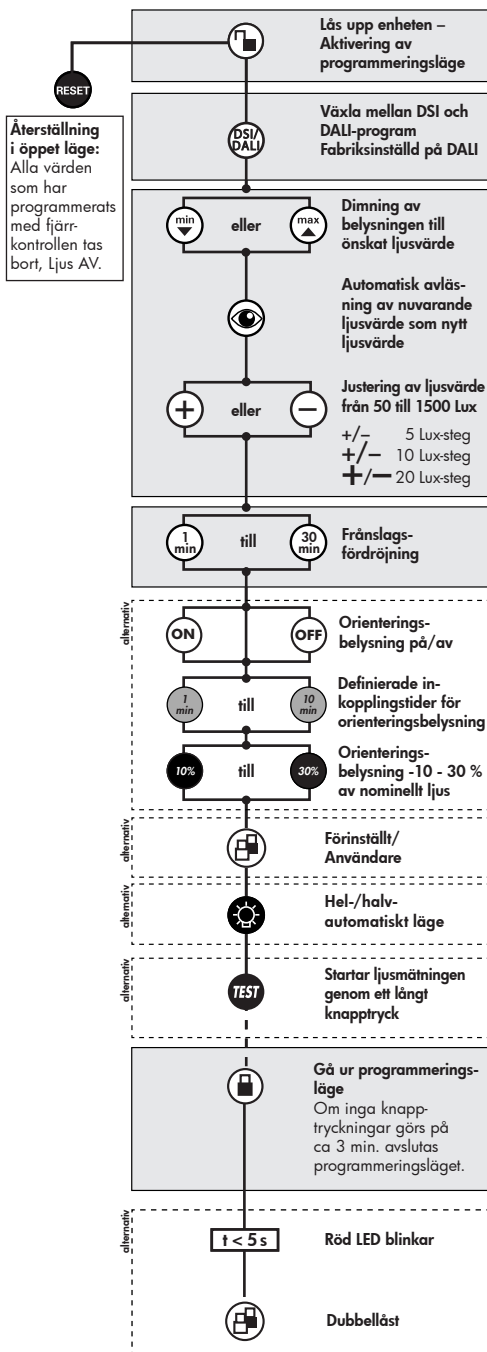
RESET

Återställning i öppet läge: Alla värden som har programmerats med fjärrkontrollen tas bort, Ljus AV.

Lås upp enheten – Aktivering av programmeringsläge

DSI/DALI

Växla mellan DSI och DALI-program Fabriksinställd på DALI

min eller max

Dimning av belysningen till önskat ljusvärde

Automatisk avläsning av nuvarande ljusvärde som nytt ljusvärde

+ eller −

Justering av ljusvärde från 50 till 1500 Lux

+/− 5 Lux-steg
+/− 10 Lux-steg
+/− 20 Lux-steg

1 min till 30 min

Frånslagsfördröjning

alternativ

ON OFF

Orienteringsbelysning på/av

1 min till 10 min

Definierade inkopplingstider för orienteringsbelysning

10% till 30%

Orienteringsbelysning -10 - 30 % av nominellt ljus

alternativ

Förinställt/ Användare

alternativ

Hel-/halvautomatiskt läge

alternativ

TEST

Startar ljusmätningen genom ett långt knapptryck

Gå ur programmeringsläge
Om inga knapptryckningar görs på ca 3 min. avslutas programmeringsläget.

alternativ

t < 5 s

Röd LED blinkar

Dubbellåst